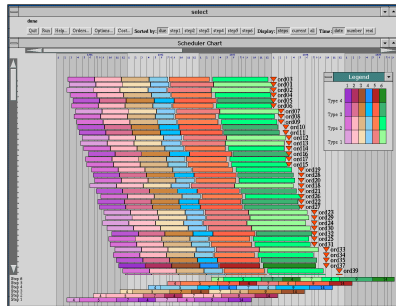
select

Quit Size Help... Orders... Options... Cost... Sorted by: due step1 step2 step3 step4 step5 Display: steps current all Time: date number real

Scheduler Chart

Legend

1 2 3 4 5 6

Type 4

Type 3

Type 2

Type 1

ord01
ord02
ord03
ord04
ord05
ord06
ord07
ord08
ord09
ord10
ord11
ord12
ord13
ord14
ord15
ord16
ord17
ord18
ord19
ord20
ord21
ord22
ord23
ord24
ord25
ord26
ord27
ord28
ord29
ord30
ord31
ord32
ord33
ord34
ord35
ord36
ord37
ord38
ord39

Step 1
Step 2
Step 3
Step 4
Step 5
Step 6